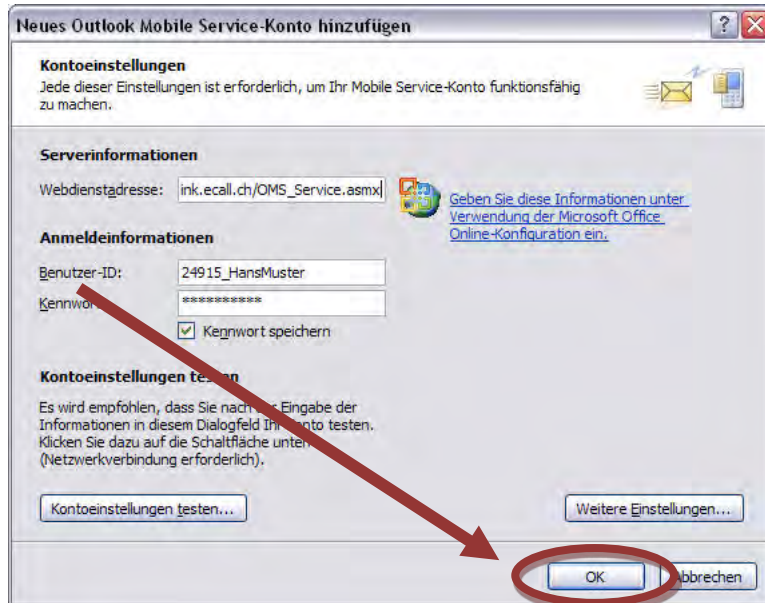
Neues Outlook Mobile Service-Konto hinzufügen

Kontoeinstellungen
Jede dieser Einstellungen ist erforderlich, um Ihr Mobile Service-Konto funktionsfähig zu machen.

Serverinformationen
Webdienstadresse: ink.ecall.ch/OMS_Service.asmx

Geben Sie diese Informationen unter Verwendung der Microsoft Office Online-Konfiguration ein.

Anmeldeinformationen
Benutzer-ID: 24915_HansMuster
Kennwo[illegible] ***********
Kennwort speichern

Kontoeinstellungen te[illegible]
Es wird empfohlen, dass Sie nach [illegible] Eingabe der Informationen in diesem Dialogfeld Ih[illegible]onto testen. Klicken Sie dazu auf die Schaltfläche unte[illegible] (Netzwerkverbindung erforderlich).

Kontoeinstellungen testen...
Weitere Einstellungen...
OK
Abbrechen